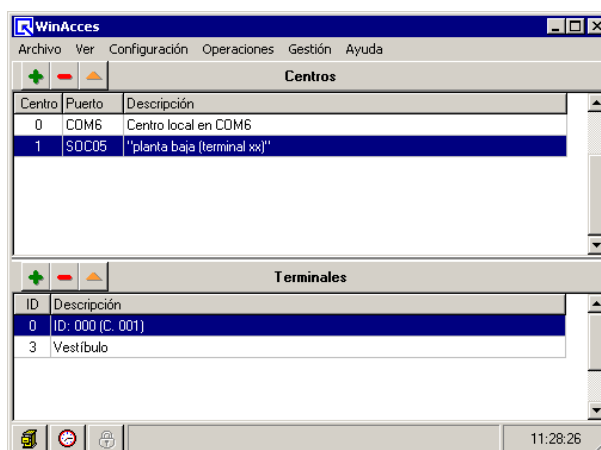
WinAcces

Archivo Ver Configuración Operaciones Gestión Ayuda

Centros

| Centro | Puerto | Descripción |
|---|---|---|
| 0 | COM6 | Centro local en COM6 |
| 1 | SOC05 | "planta baja (terminal xx)" |

Terminales

| ID | Descripción |
|---|---|
| 0 | ID: 000 (C. 001) |
| 3 | Vestíbulo |

11:28:26